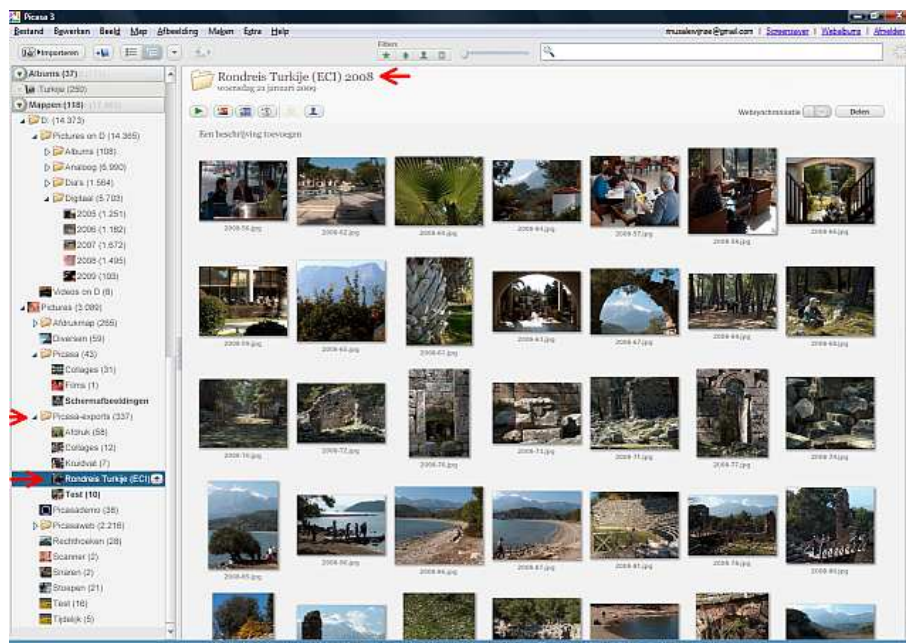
Picasa 3

Bestand Bewerken Beeld Map Afbeelding Maken Extra Help

musalesvirae@gmail.com | Screensaver | Webalbums | Afmelden

Importeren

Filters

Albums (37)
Turkije (250)
Mappen (118)
D: (14.373)
Pictures on D (14.365)
Albums (108)
Analoog (6.990)
Dia's (1.564)
Digitaal (5.703)
2005 (1.251)
2006 (1.182)
2007 (1.672)
2008 (1.495)
2009 (103)
Videos on D (8)
Pictures (3.089)
Afdrukmap (266)
Diversen (59)
Picasa (43)
Collages (31)
Films (1)
Schermafbeeldingen
Picasa-exports (337)
Afdruk (58)
Collages (12)
Kruidvat (7)
Rondreis Turkije (ECI)
Test (10)
Picasademo (38)
Picasaweb (2.216)
Rechthoeken (28)
Scanner (2)
Snaren (2)
Stoepen (21)
Test (16)
Tijdelijk (5)

Rondreis Turkije (ECI) 2008
woensdag 21 januari 2009

Websynchronisatie Delen

Een beschrijving toevoegen

2008-56.jpg 2008-62.jpg 2008-44.jpg 2008-64.jpg 2008-57.jpg 2008-58.jpg 2008-60.jpg
2008-59.jpg 2008-63.jpg 2008-67.jpg 2008-61.jpg 2008-67.jpg 2008-69.jpg 2008-68.jpg
2008-70.jpg 2008-72.jpg 2008-76.jpg 2008-73.jpg 2008-71.jpg 2008-77.jpg 2008-74.jpg
2008-85.jpg 2008-86.jpg 2008-86.jpg 2008-87.jpg 2008-81.jpg 2008-78.jpg 2008-80.jpg